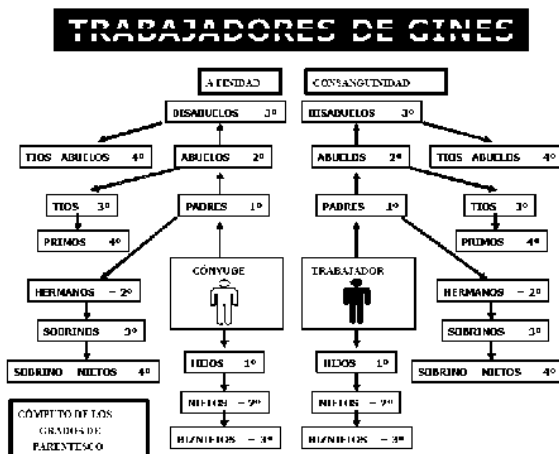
TRABAJADORES DE CINES

AFINIDAD

CONSANGUINIDAD

BISABUELOS 3º

BISABUELOS 3º

TIOS ABUELOS 4º

ABUELOS 2º

ABUELOS 2º

TIOS ABUELOS 4º

TIOS 3º

PADRES 1º

PADRES 1º

TIOS 3º

PRIMOS 4º

PRIMOS 4º

CONYUGE

TRABAJADOR

HERMANOS – 2º

HERMANOS – 2º

SOBRINOS 3º

SOBRINOS 3º

SOBRINO NIETOS 4º

HIJOS 1º

HIJOS 1º

SOBRINO NIETOS 4º

NIETOS – 2º

NIETOS – 2º

COMPUTO DE LOS GRADOS DE PARENTESCO

BIZNIETOS – 3º

BIZNIETOS – 3º